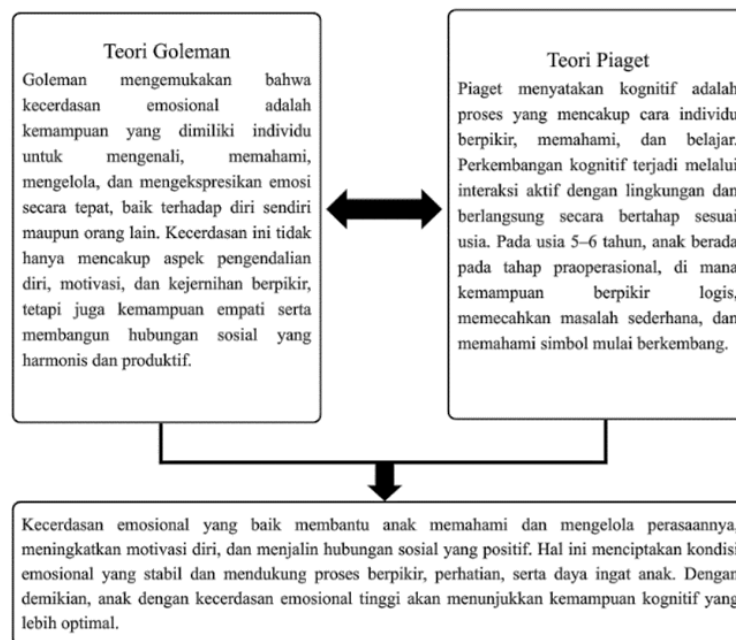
Teori Goleman

Goleman mengemukakan bahwa kecerdasan emosional adalah kemampuan yang dimiliki individu untuk mengenali, memahami, mengelola, dan mengekspresikan emosi secara tepat, baik terhadap diri sendiri maupun orang lain. Kecerdasan ini tidak hanya mencakup aspek pengendalian diri, motivasi, dan kejernihan berpikir, tetapi juga kemampuan empati serta membangun hubungan sosial yang harmonis dan produktif.

Teori Piaget

Piaget menyatakan kognitif adalah proses yang mencakup cara individu berpikir, memahami, dan belajar. Perkembangan kognitif terjadi melalui interaksi aktif dengan lingkungan dan berlangsung secara bertahap sesuai usia. Pada usia 5–6 tahun, anak berada pada tahap praoperasional, di mana kemampuan berpikir logis, memecahkan masalah sederhana, dan memahami simbol mulai berkembang.

Kecerdasan emosional yang baik membantu anak memahami dan mengelola perasaannya, meningkatkan motivasi diri, dan menjalin hubungan sosial yang positif. Hal ini menciptakan kondisi emosional yang stabil dan mendukung proses berpikir, perhatian, serta daya ingat anak. Dengan demikian, anak dengan kecerdasan emosional tinggi akan menunjukkan kemampuan kognitif yang lebih optimal.